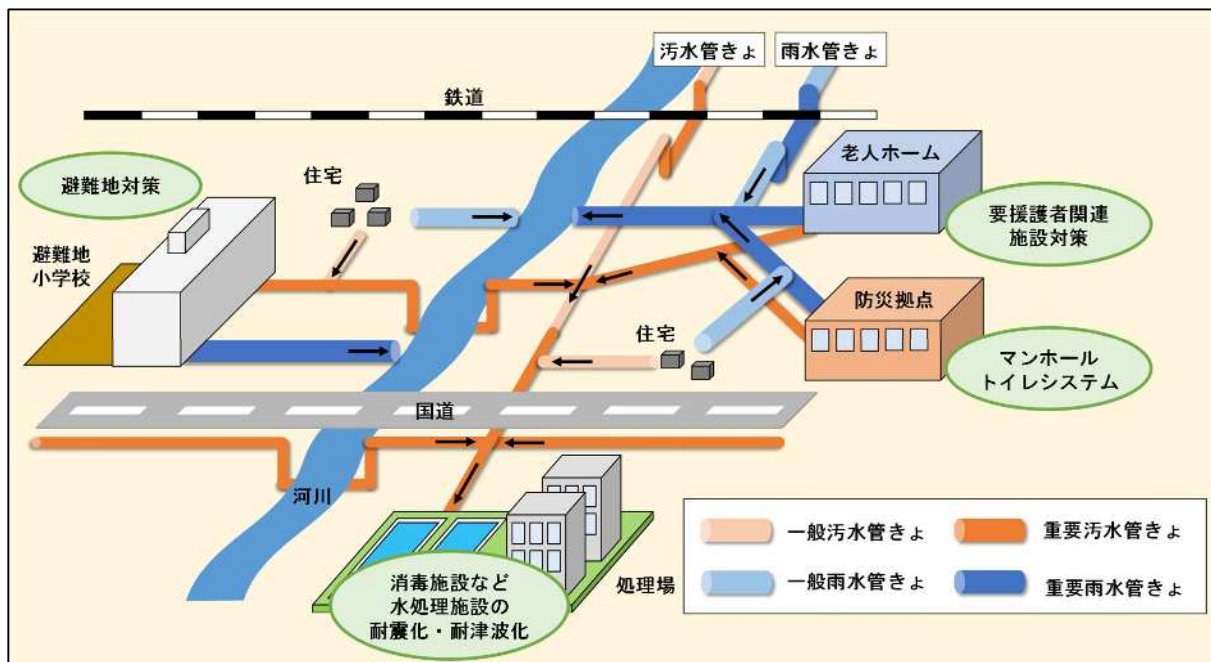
汚水管きょ

雨水管きょ

鉄道

避難地対策

住宅

老人ホーム

要援護者関連施設対策

避難地小学校

防災拠点

住宅

マンホールトイレシステム

国道

河川

一般汚水管きょ

重要汚水管きょ

一般雨水管きょ

重要雨水管きょ

消毒施設など水処理施設の耐震化・耐津波化

処理場